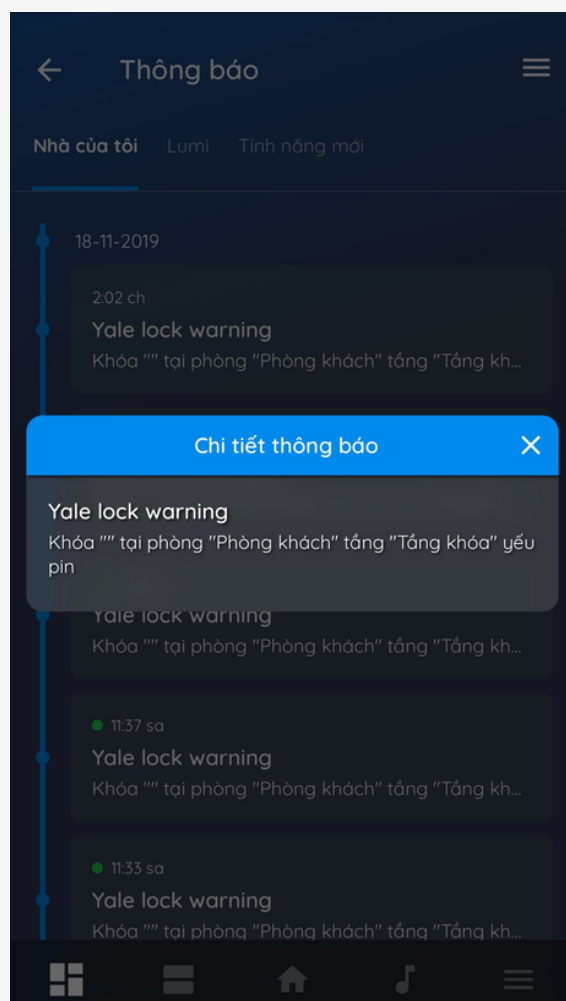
Thông báo

Nhà của tôi Lumi Tính năng mới

18-11-2019

2:02 ch
Yale lock warning
Khóa "" tại phòng "Phòng khách" tầng "Tầng kh...

Chi tiết thông báo

Yale lock warning
Khóa "" tại phòng "Phòng khách" tầng "Tầng khóa" yếu pin

Yale lock warning
Khóa "" tại phòng "Phòng khách" tầng "Tầng kh...

11:37 sa
Yale lock warning
Khóa "" tại phòng "Phòng khách" tầng "Tầng kh...

11:33 sa
Yale lock warning
Khóa "" tại phòng "Phòng khách" tầng "Tầng kh...